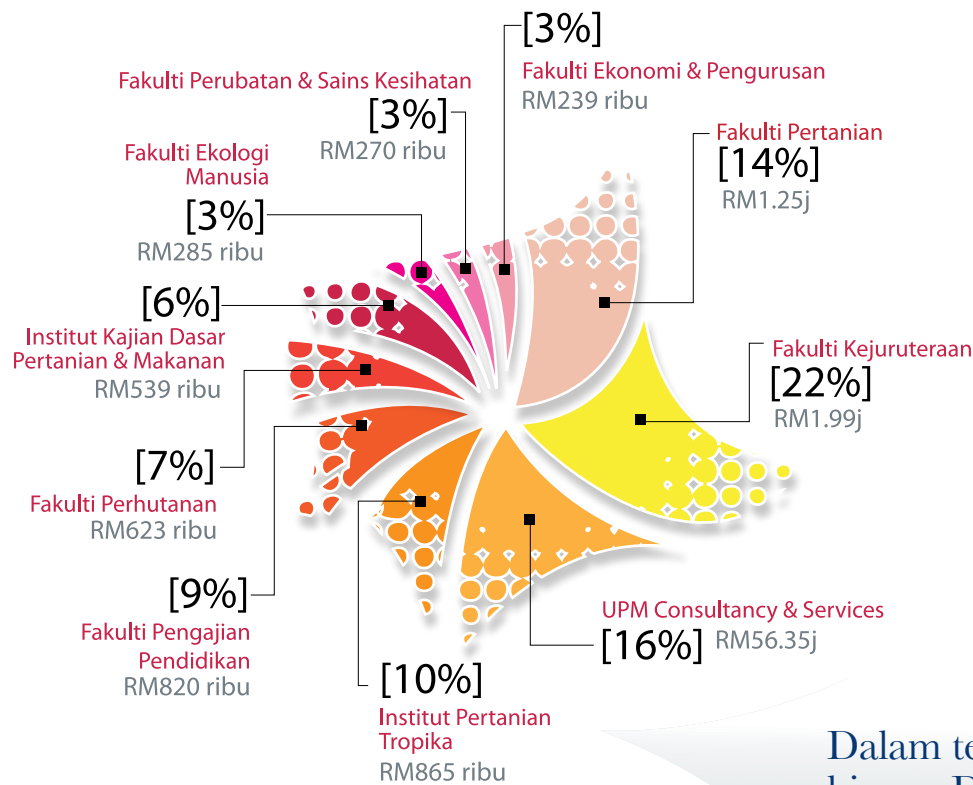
[3%]
Fakulti Ekonomi & Pengurusan
RM239 ribu

Fakulti Perubatan & Sains Kesihatan
[3%]
RM270 ribu

Fakulti Pertanian
[14%]
RM1.25j

Fakulti Ekologi Manusia
[3%]
RM285 ribu

[6%]
Institut Kajian Dasar Pertanian & Makanan
RM539 ribu

Fakulti Kejuruteraan
[22%]
RM1.99j

[7%]
Fakulti Perhutanan
RM623 ribu

[9%]
Fakulti Pengajian Pendidikan
RM820 ribu

UPM Consultancy & Services
[16%] RM56.35j

[10%]
Institut Pertanian Tropika
RM865 ribu

Dalam te
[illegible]